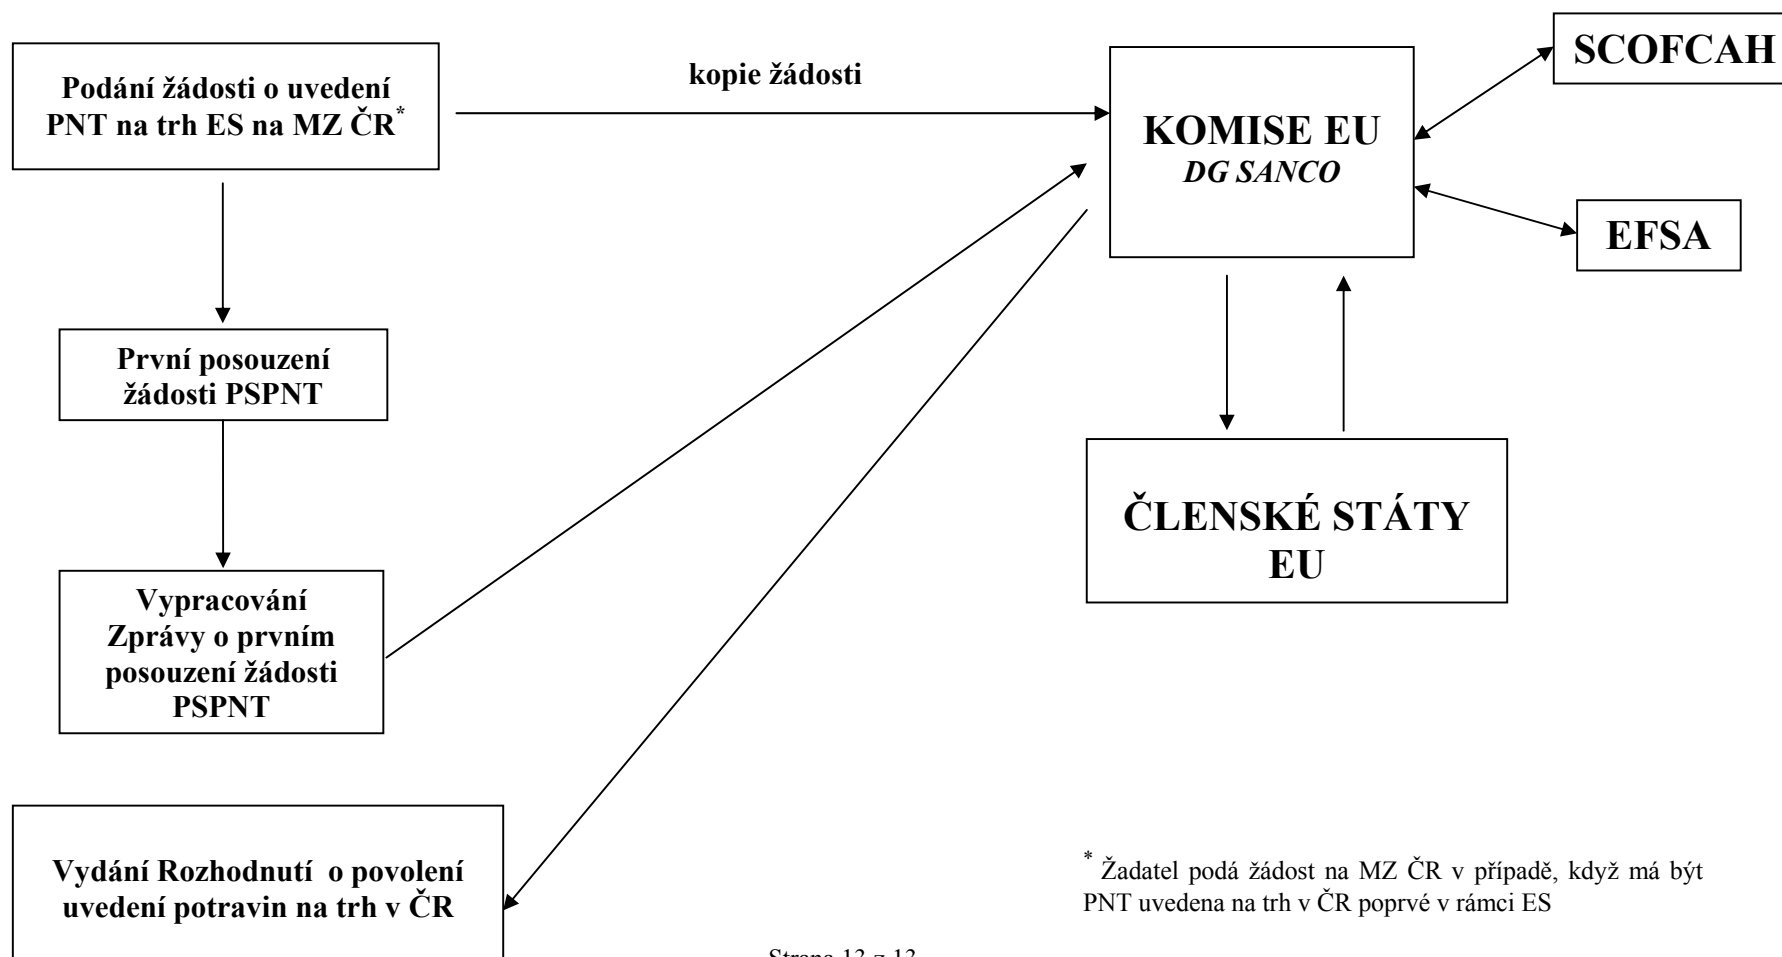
Podání žádosti o uvedení PNT na trh ES na MZ ČR*

kopie žádosti

KOMISE EU
DG SANCO

SCOFCAH

EFSA

První posouzení žádosti PSPNT

Vypracování Zprávy o prvním posouzení žádosti PSPNT

ČLENSKÉ STÁTY EU

Vydání Rozhodnutí o povolení uvedení potravin na trh v ČR

* Žadatel podá žádost na MZ ČR v případě, když má být PNT uvedena na trh v ČR poprvé v rámci ES

Strana 13 z 13